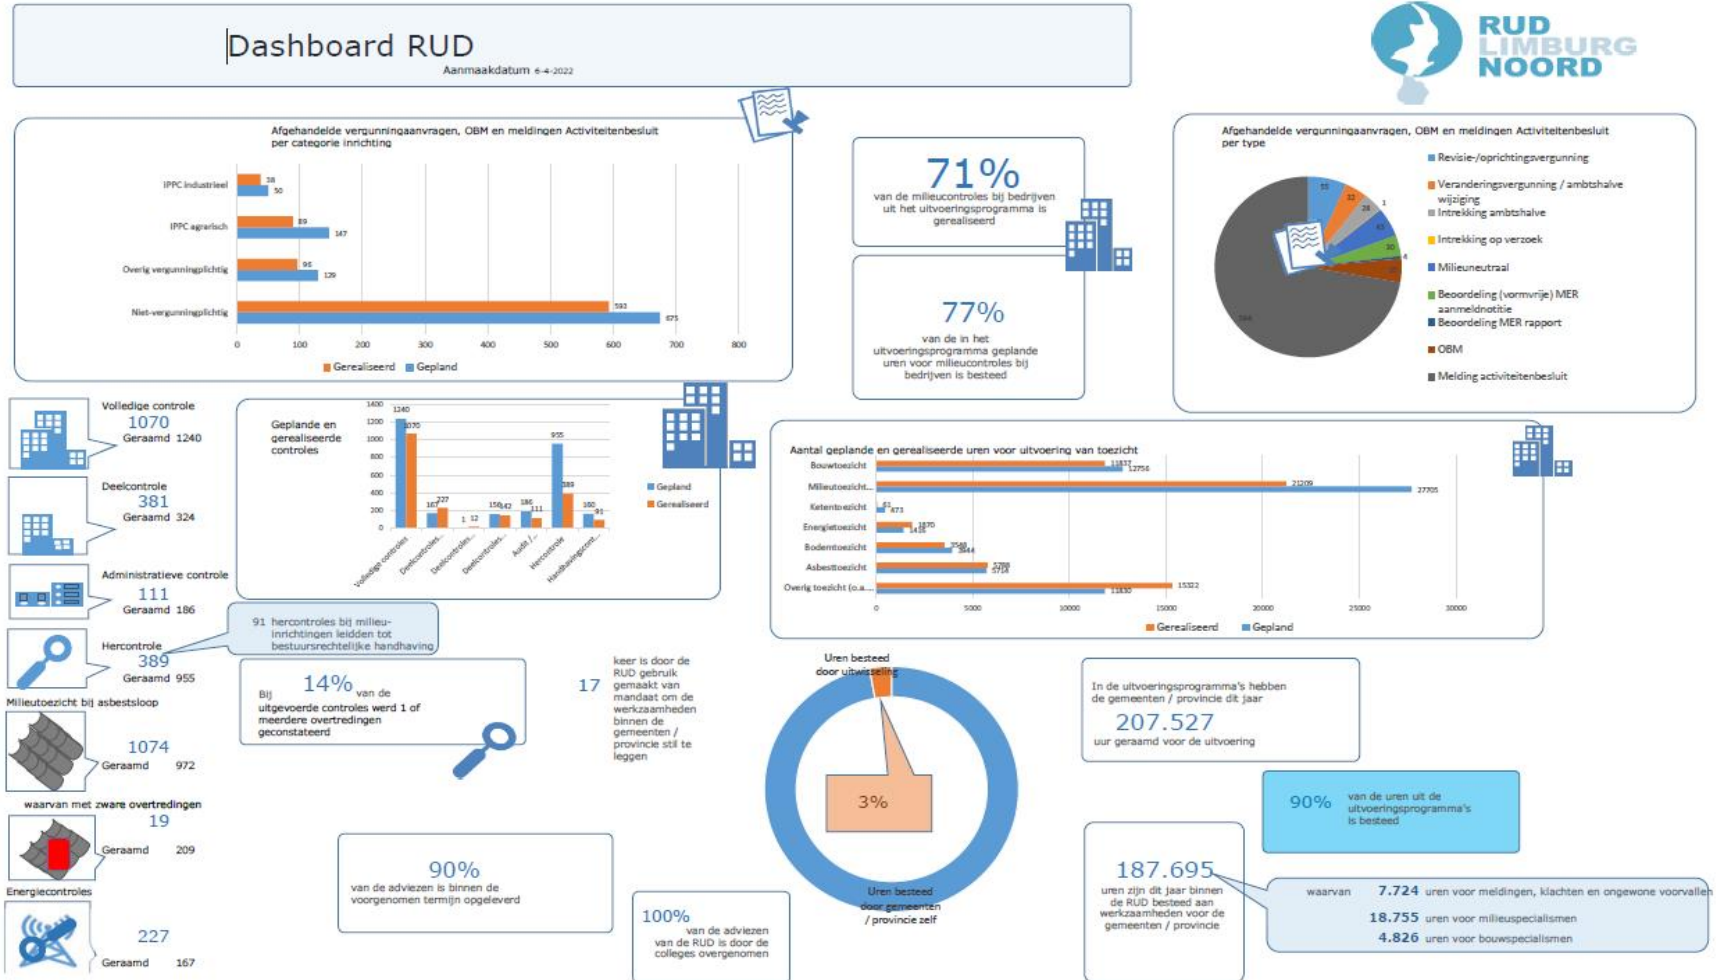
Dashboard RUD
Aanmaakdatum 6-4-2022

RUD LIMBURG NOORD

Afgehandelde vergunningaanvragen, OBM en meldingen Activiteitenbesluit per categorie inrichting

| | Gerealiseerd | Gepland |
|---|---|---|
| IPPC industrieel | 38 | 50 |
| IPPC agrarisch | 89 | 147 |
| Overig vergunningplichtig | 96 | 129 |
| Niet-vergunningplichtig | 593 | 675 |

0 100 200 300 400 500 600 700 800
Gerealiseerd Gepland

71%
van de milieucontroles bij bedrijven uit het uitvoeringsprogramma is gerealiseerd

77%
van de in het uitvoeringsprogramma geplande uren voor milieucontroles bij bedrijven is besteed

Afgehandelde vergunningaanvragen, OBM en meldingen Activiteitenbesluit per type
Revisie-/oprichtingsvergunning
Veranderingsvergunning / ambtshalve wijziging
Intrekking ambtshalve
Intrekking op verzoek
Milieuneutraal
Beoordeling (vormvrije) MER aanmeldnotitie
Beoordeling MER rapport
OBM
Melding activiteitenbesluit
55 32 28 1 43 4 30 37 584

Volledige controle
1070
Geraamd 1240

Deelcontrole
381
Geraamd 324

Administratieve controle
111
Geraamd 186

Hercontrole
389
Geraamd 955

Milieutoezicht bij asbestsloop
1074
Geraamd 972

waarvan met zware overtredingen
19
Geraamd 209

Energiecontroles
227
Geraamd 167

Geplande en gerealiseerde controles
1400 1200 1000 800 600 400 200 0
1240 1070 167 227 1 12 158 142 186 111 955 389 180 91
Volledige controles Deelcontroles... Deelcontroles... Deelcontroles... Audit /... Hercontrole Handhavingscont...
Gepland Gerealiseerd

91 hercontroles bij milieu-inrichtingen leidden tot bestuursrechtelijke handhaving

Bij 14% van de uitgevoerde controles werd 1 of meerdere overtredingen geconstateerd

17 keer is door de RUD gebruik gemaakt van mandaat om de werkzaamheden binnen de gemeenten / provincie stil te leggen

Aantal geplande en gerealiseerde uren voor uitvoering van toezicht
Bouwtoezicht 11837 12756
Milieutoezicht... 21209 27705
Ketentoezicht 81 473
Energietoezicht 1870 1458
Bodemtoezicht 3548 3844
Asbesttoezicht 5788 5718
Overig toezicht (o.a.... 15322 11830
0 5000 10000 15000 20000 25000 30000
Gerealiseerd Gepland

Uren besteed door uitwisseling
3%
Uren besteed door gemeenten / provincie zelf

In de uitvoeringsprogramma's hebben de gemeenten / provincie dit jaar
207.527
uur geraamd voor de uitvoering

90% van de uren uit de uitvoeringsprogramma's is besteed

90%
van de adviezen is binnen de voorgenomen termijn opgeleverd

100%
van de adviezen van de RUD is door de colleges overgenomen

187.695
uren zijn dit jaar binnen de RUD besteed aan werkzaamheden voor de gemeenten / provincie

waarvan 7.724 uren voor meldingen, klachten en ongewone voorvallen
18.755 uren voor milieuspecialismen
4.826 uren voor bouwspecialismen